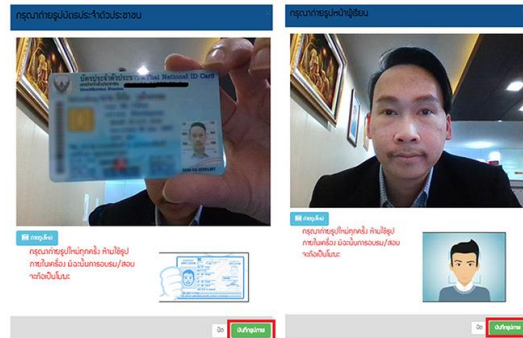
กรุณาถ่ายรูปบัตรประจำตัวประชาชน

บัตรประจำตัวประชาชน Thai National ID Card

ถ่ายรูปใหม่

กรุณาถ่ายรูปใหม่ทุกครั้ง ห้ามใช้รูปภาพในเครื่อง มิฉะนั้นการอบรม/สอบจะถือเป็นโมฆะ

ปิด

บันทึกรูปภาพ

กรุณาถ่ายรูปหน้าผู้เรียน

ถ่ายรูปใหม่

กรุณาถ่ายรูปใหม่ทุกครั้ง ห้ามใช้รูปภาพในเครื่อง มิฉะนั้นการอบรม/สอบจะถือเป็นโมฆะ

ปิด

บันทึกรูปภาพ